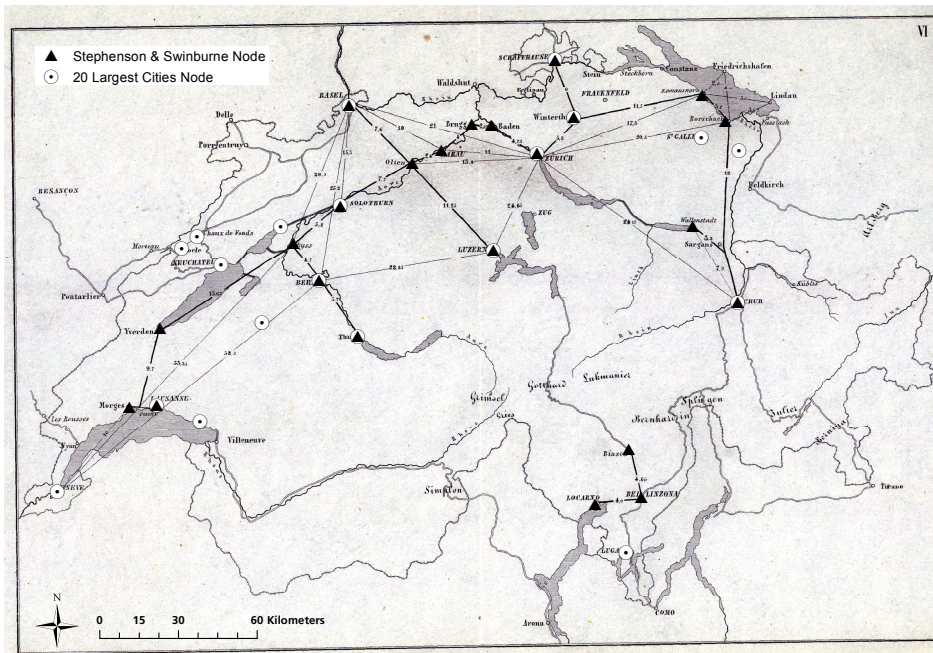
Stephenson & Swinburne Node
20 Largest Cities Node

VI

SCHAFFHAUSEN
Stein
Steckborn
Constanz
Friedrichshafen
Romanshorn
Lindau
Rorschach
Fussach
Waldshut
BASEL
Brugg
Baden
Eglisau
FRAUENFELD
Winterthur
ST GALLEN
ZÜRICH
Delle
Porrentruy
Olten
AARAU
SOLOTHURN
ZUG
Feldkirch
BESANÇON
Chaux de Fonds
Morteau
Locle
NEUCHATEL
Biel
BERN
LUZERN
Wallenstadt
Sargans
Pontarlier
CHUR
Yverdon
Thun
Morges
LAUSANNE
Les Rousses
Nyon
Villeneuve
GENEVE
Gotthard
Lukmanier
Bernhardin
Splügen
Julier
Grimsel
Simplon
Biasca
LOCARNO
BELLINZONA
LUGANO
COMO
Arona
Tirano

7.6
20
21
16
4.72
13.4
3.8
11.5
17.5
20.5
3.8
18
15.5
20.5
22.2
7.7
5.4
11.25
24.8
24.8
28.61
3.7
5.8
7.9
15.97
9.7
55.31
58.5
4.66
8.9

N
0 15 30 60 Kilometers